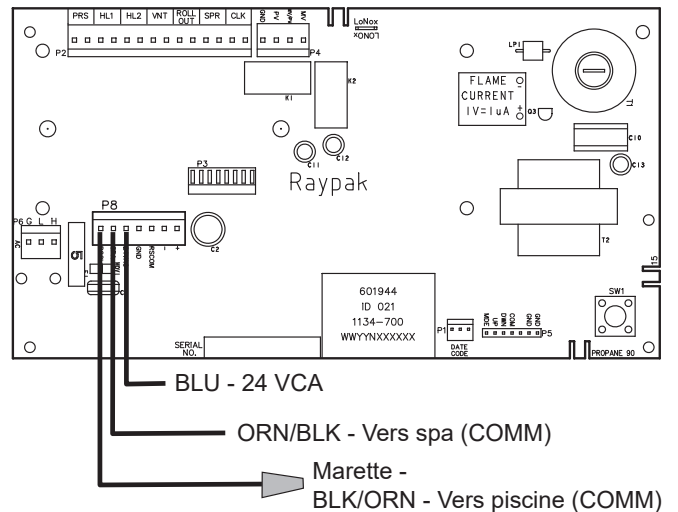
PRS HL1 HL2 VNT ROLL OUT SPR CLK

P2

GND PV MV/PV MV

P4

LoNox
LONOX

K1

K2

LP1

FLAME
CURRENT
1V=1uA

Q3

T1

C10

C11

C12

C13

P3

Raypak

T2

P6 G L H

24C

5

P8

GND RSCOM - +

C2

601944
ID 021
1134–700
WWYYNXXXXXX

P1

DATE CODE

P5

SW1

15

SERIAL NO.

PROPANE 90

BLU - 24 VCA

ORN/BLK - Vers spa (COMM)

Marette -
BLK/ORN - Vers piscine (COMM)